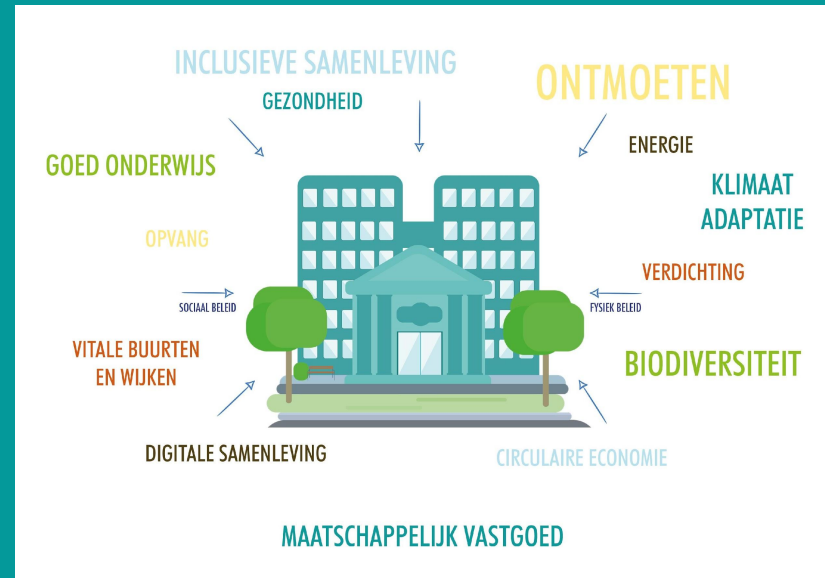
INCLUSIEVE SAMENLEVING

GEZONDHEID

ONTMOETEN

ENERGIE

GOED ONDERWIJS

KLIMAAT ADAPTATIE

OPVANG

VERDICHTING

SOCIAAL BELEID

FYSIEK BELEID

VITALE BUURTEN EN WIJKEN

BIODIVERSITEIT

DIGITALE SAMENLEVING

CIRCULAIRE ECONOMIE

MAATSCHAPPELIJK VASTGOED